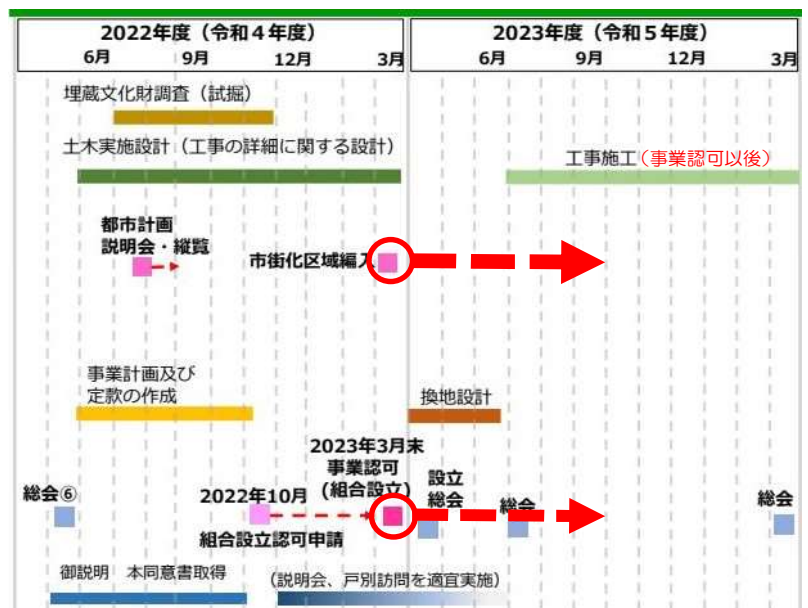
2022年度（令和４年度）
6月 9月 12月 3月

2023年度（令和５年度）
6月 9月 12月 3月

埋蔵文化財調査（試掘）

土木実施設計（工事の詳細に関する設計）

工事施工（事業認可以後）

都市計画
説明会・縦覧

市街化区域編入

事業計画及び
定款の作成

換地設計

2023年3月末
事業認可
（組合設立）

設立
総会

総会⑥

2022年10月

総会

総会

組合設立認可申請

御説明　本同意書取得

（説明会、戸別訪問を適宜実施）